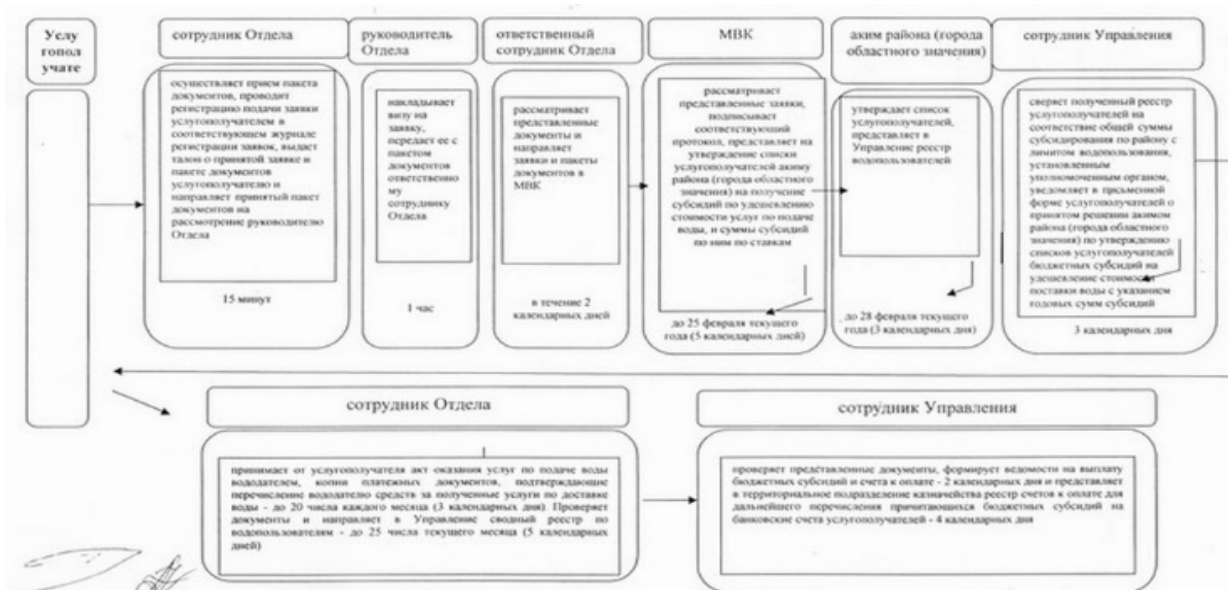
Услугополучатель

сотрудник Отдела

руководитель Отдела

ответственный сотрудник Отдела

МВК

аким района (города областного значения)

сотрудник Управления

осуществляет прием пакета документов, проводит регистрацию подачи заявки услугополучателем в соответствующем журнале регистрации заявок, выдает талон о принятой заявке и пакете документов услугополучателю и направляет принятый пакет документов на рассмотрение руководителю Отдела

15 минут

накладывает визу на заявку, передает ее с пакетом документов ответственному сотруднику Отдела

1 час

рассматривает представленные документы и направляет заявки и пакеты документов в МВК

в течение 2 календарных дней

рассматривает представленные заявки, подписывает соответствующий протокол, представляет на утверждение списки услугополучателей акиму района (города областного значения) на получение субсидий по удешевлению стоимости услуг по подаче воды, и суммы субсидий по ним по ставкам

до 25 февраля текущего года (5 календарных дней)

утверждает список услугополучателей, представляет в Управление реестр водопользователей

до 28 февраля текущего года (3 календарных дня)

сверяет полученный реестр услугополучателей на соответствие общей суммы субсидирования по району с лимитом водопользования, установленным уполномоченным органом, уведомляет в письменной форме услугополучателей о принятом решении акимом района (города областного значения) по утверждению списков услугополучателей бюджетных субсидий на удешевление стоимости поставки воды с указанием годовых сумм субсидий

3 календарных дня

сотрудник Отдела

принимает от услугополучателя акт оказания услуг по подаче воды водоподателем, копии платежных документов, подтверждающие перечисление водоподателю средств за полученные услуги по доставке воды - до 20 числа каждого месяца (3 календарных дня). Проверяет документы и направляет в Управление сводный реестр по водопользователям - до 25 числа текущего месяца (5 календарных дней)

сотрудник Управления

проверяет представленные документы, формирует ведомости на выплату бюджетных субсидий и счета к оплате - 2 календарных дня и представляет в территориальное подразделение казначейства реестр счетов к оплате для дальнейшего перечисления причитающихся бюджетных субсидий на банковские счета услугополучателей - 4 календарных дня